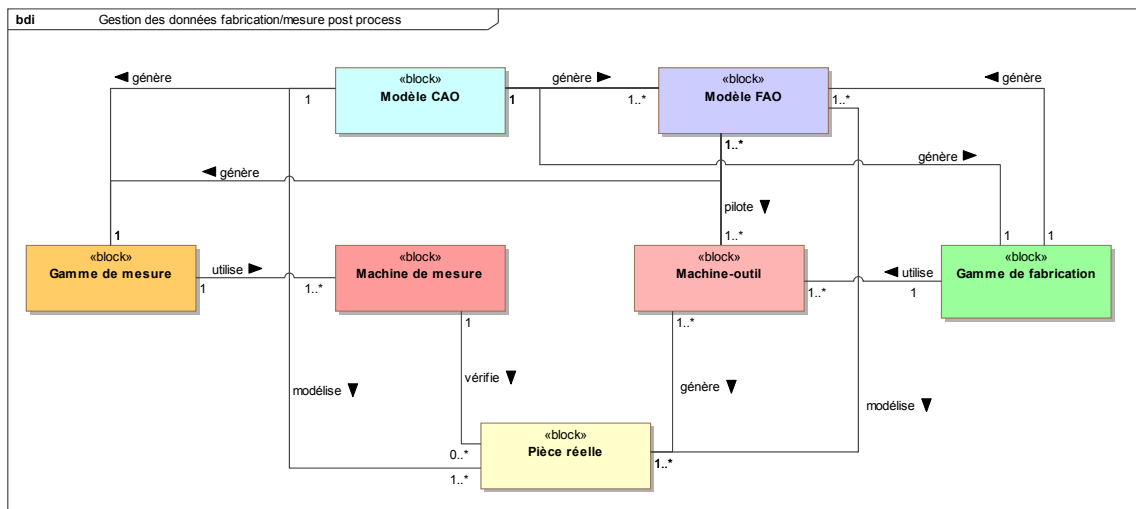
bdi Gestion des données fabrication/mesure post process

◀ génère

1

«block»
Modèle CAO

1

génère ▶

1..*

«block»
Modèle FAO

1..*

◀ génère

◀ génère

1..*

génère ▶

pilote ▼

1..*

1

«block»
Gamme de mesure

1

utilise ▶

1..*

«block»
Machine de mesure

«block»
Machine-outil

1..*

◀ utilise

1

1 1

«block»
Gamme de fabrication

1

1..*

modélise ▼

vérifie ▼

génère ▼

modélise ▼

0..*

1..*

«block»
Pièce réelle

1..*